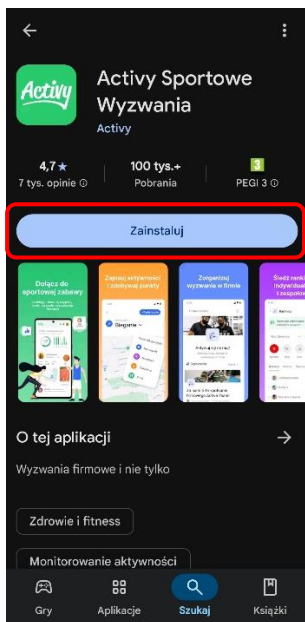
Activy

Activy Sportowe Wyzwania

Activy

4,7 ★
7 tys. opinie ⓘ

100 tys.+
Pobrania

3
PEGI 3 ⓘ

Zainstaluj

Dołącz do sportowej zabawy

Zapisuj aktywności i zdobywaj punkty

Zorganizuj wyzwania w firmie

Śledź ranking indywidualny i zespołowy

O tej aplikacji

Wyzwania firmowe i nie tylko

Zdrowie i fitness

Monitorowanie aktywności

Gry

Aplikacje

Szukaj

Książki